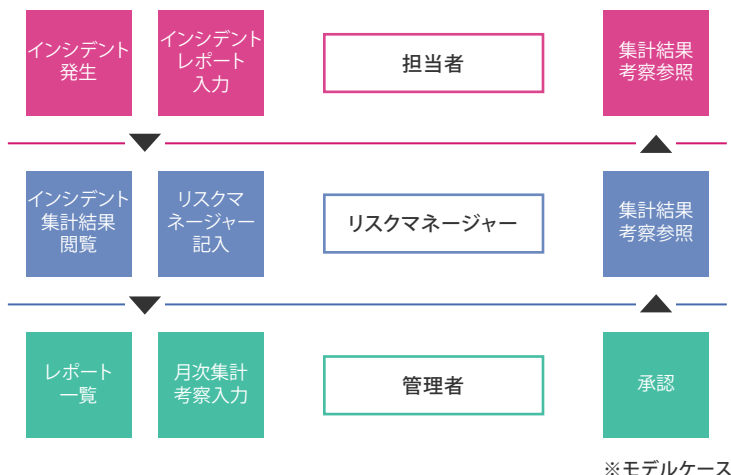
インシデント発生

インシデントレポート入力

担当者

集計結果考察参照

インシデント集計結果閲覧

リスクマネージャー記入

リスクマネージャー

集計結果考察参照

レポート一覧

月次集計考察入力

管理者

承認

※モデルケース